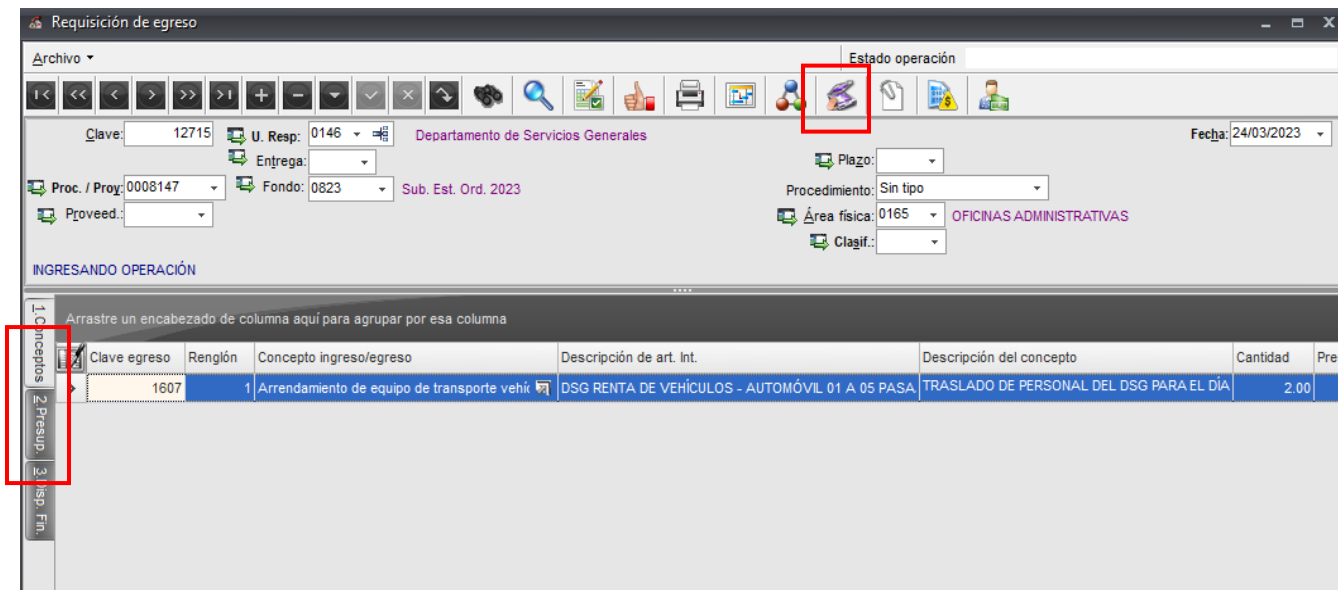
Requisición de egreso

Archivo ▾

Estado operación

Clave: 12715

U. Resp: 0146

Departamento de Servicios Generales

Fecha: 24/03/2023

Entrega:

Plazo:

Proc. / Proy: 0008147

Fondo: 0823

Sub. Est. Ord. 2023

Procedimiento: Sin tipo

Proveed.:

Área física: 0165

OFICINAS ADMINISTRATIVAS

Clasif.:

INGRESANDO OPERACIÓN

1.Conceptos

2.Presup.

3.Disp. Fin.

Arrastre un encabezado de columna aquí para agrupar por esa columna

| Clave egreso | Renglón | Concepto ingreso/egreso | Descripción de art. Int. | Descripción del concepto | Cantidad | Pre |
|---|---|---|---|---|---|---|
| 1607 | 1 | Arrendamiento de equipo de transporte vehíc | DSG RENTA DE VEHÍCULOS - AUTOMÓVIL 01 A 05 PASA | TRASLADO DE PERSONAL DEL DSG PARA EL DÍA | 2.00 | |